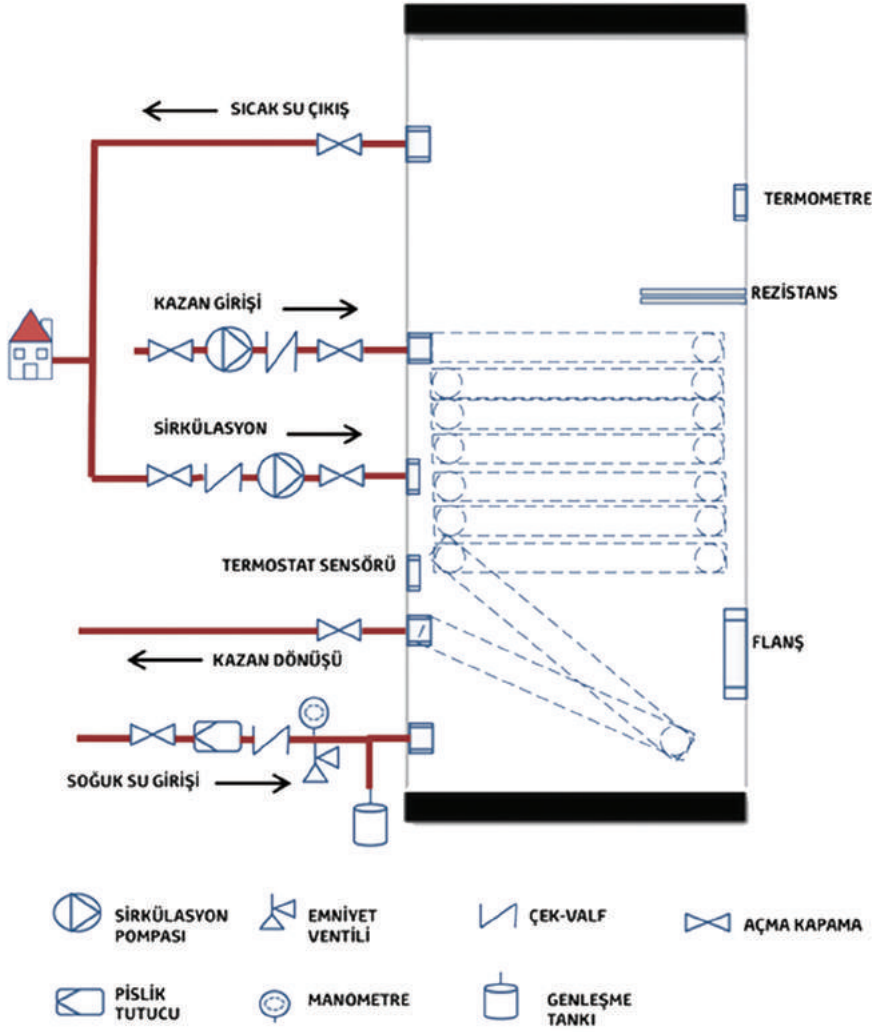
SICAK SU ÇIKIŞ

TERMOMETRE

REZİSTANS

KAZAN GİRİŞİ

SİRKÜLASYON

TERMOSTAT SENSÖRÜ

FLANŞ

KAZAN DÖNÜŞÜ

SOĞUK SU GİRİŞİ

SİRKÜLASYON POMPASI

EMNİYET VENTİLİ

ÇEK-VALF

AÇMA KAPAMA

PİSLİK TUTUCU

MANOMETRE

GENLEŞME TANKI